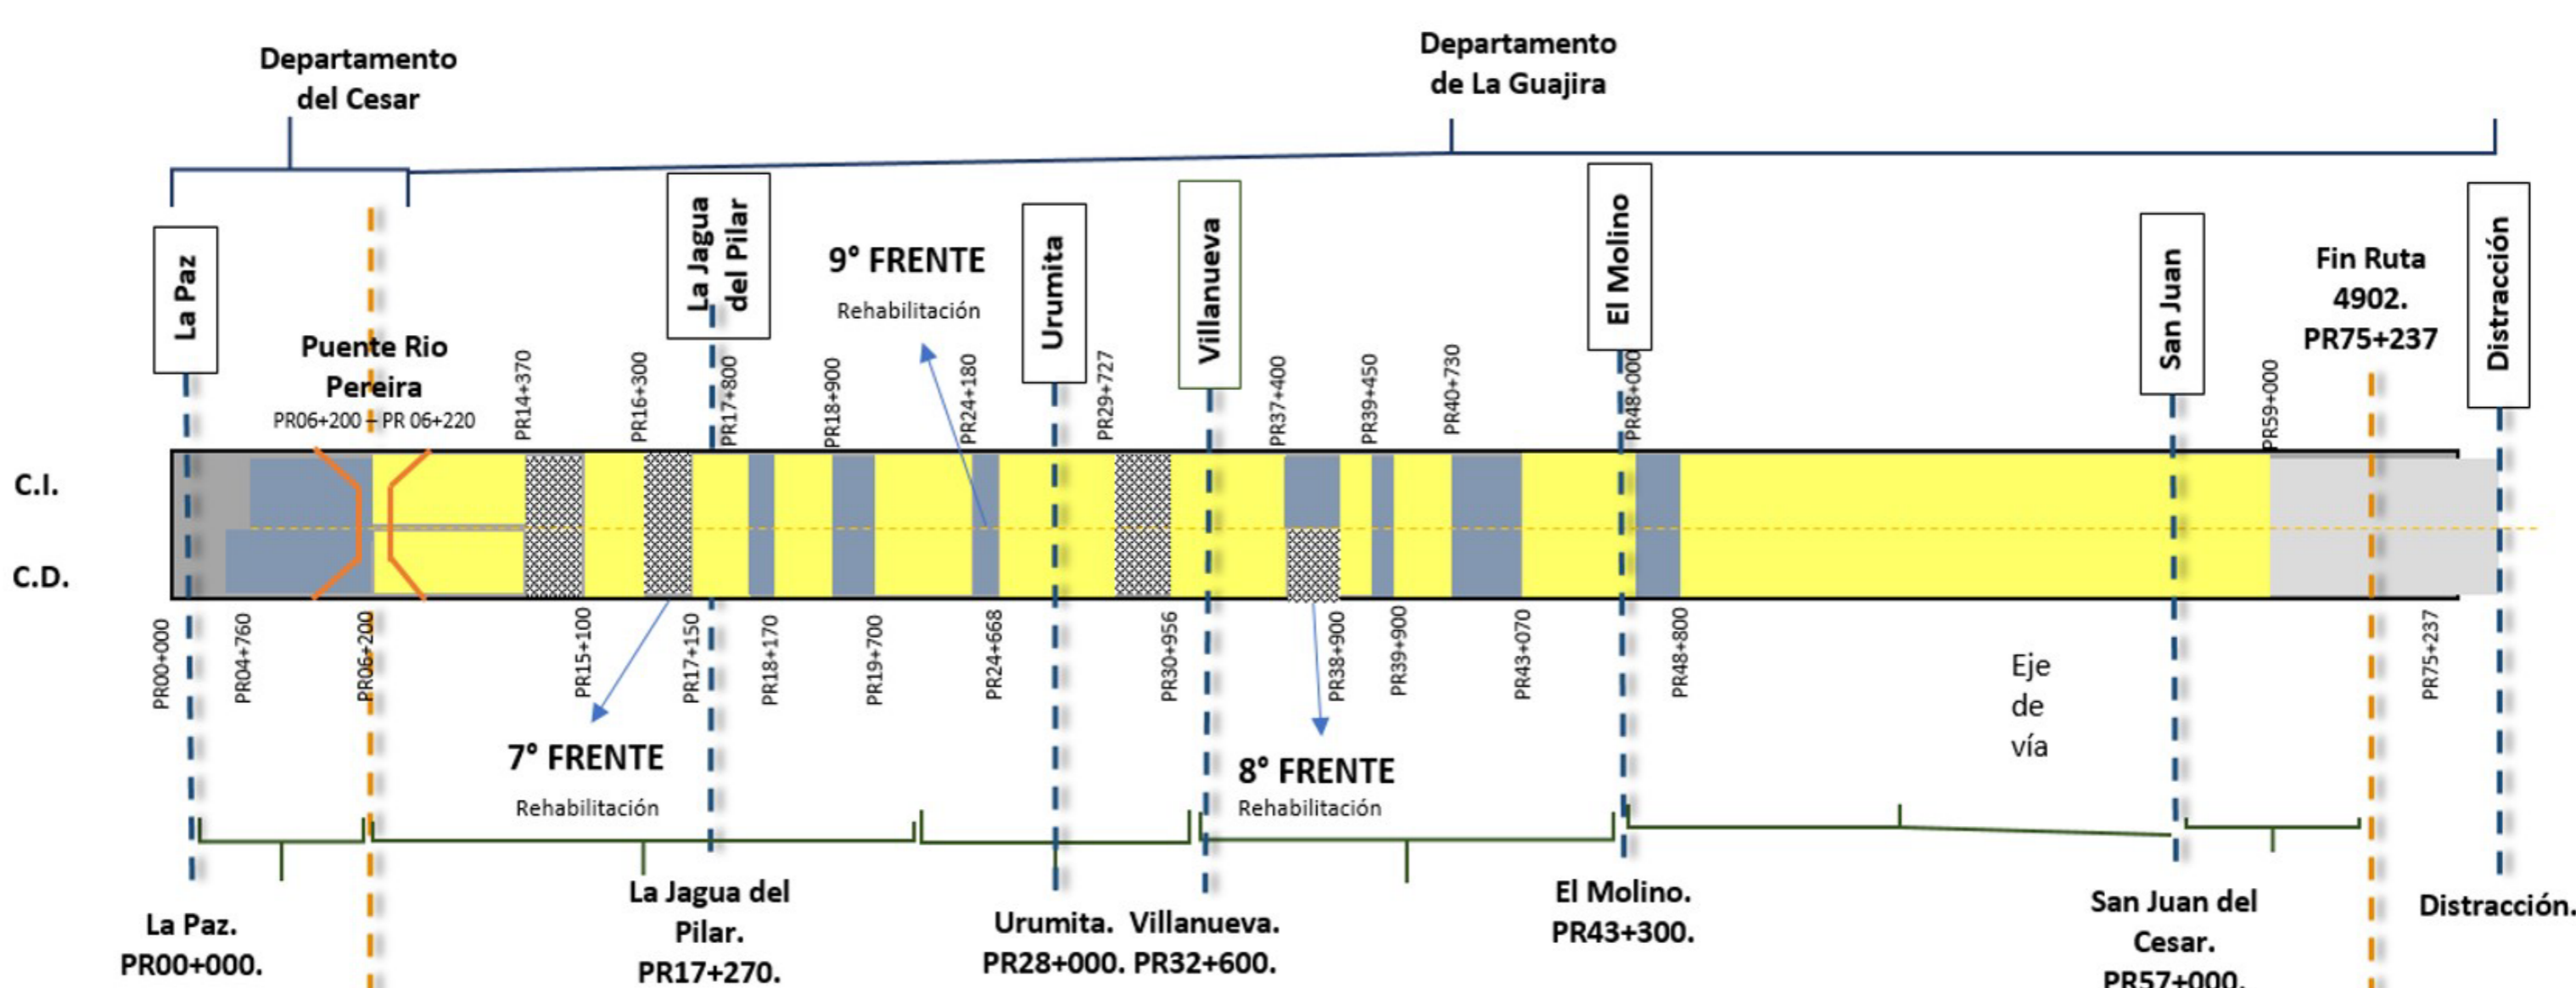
Departamento del Cesar

Departamento de La Guajira

La Paz

Puente Rio Pereira
PR06+200 – PR 06+220

PR14+370

PR16+300

La Jagua del Pilar

PR17+800

PR18+900

9° FRENTE
Rehabilitación

PR24+180

Urumita

PR29+727

Villanueva

PR37+400

PR39+450

PR40+730

El Molino

PR48+000

San Juan

PR59+000

Fin Ruta 4902. PR75+237

Distracción

C.I.

C.D.

PR00+000

PR04+760

PR06+200

PR15+100

PR17+150

PR18+170

PR19+700

PR24+668

PR30+956

PR38+900

PR39+900

PR43+070

PR48+800

Eje de vía

PR75+237

7° FRENTE
Rehabilitación

8° FRENTE
Rehabilitación

La Paz. PR00+000.

La Jagua del Pilar. PR17+270.

Urumita. PR28+000.

Villanueva. PR32+600.

El Molino. PR43+300.

San Juan del Cesar. PR57+000.

Distracción.